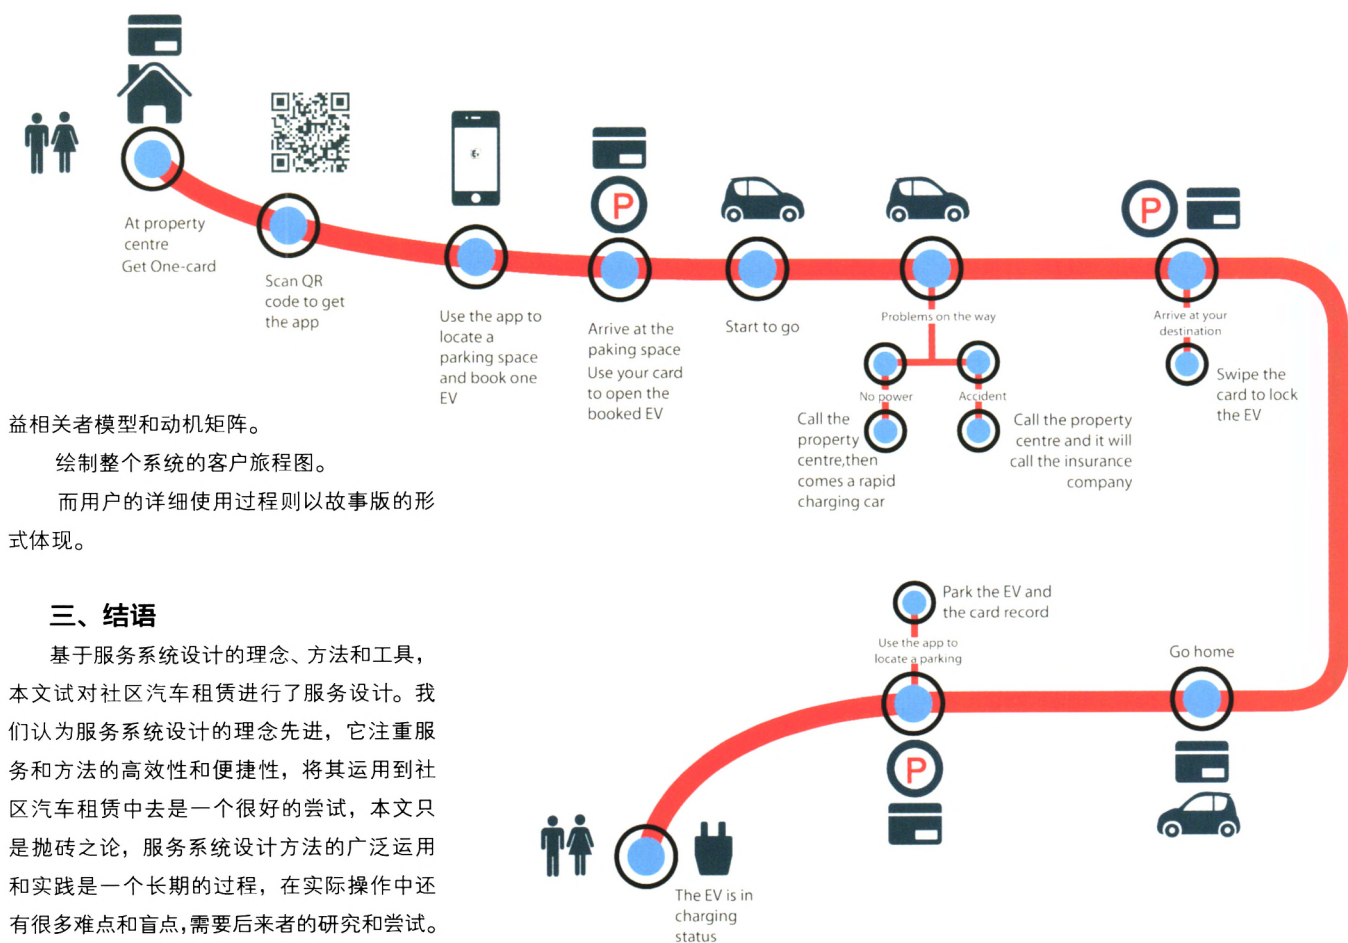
At property centre Get One-card

Scan QR code to get the app

Use the app to locate a parking space and book one EV

P

Arrive at the paking space Use your card to open the booked EV

Start to go

Problems on the way

No power

Call the property centre,then comes a rapid charging car

Accident

Call the property centre and it will call the insurance company

P

Arrive at your destination

Swipe the card to lock the EV

益相关者模型和动机矩阵。

绘制整个系统的客户旅程图。

而用户的详细使用过程则以故事版的形式体现。

三、结语

基于服务系统设计的理念、方法和工具，本文试对社区汽车租赁进行了服务设计。我们认为服务系统设计的理念先进，它注重服务和方法的高效性和便捷性，将其运用到社区汽车租赁中去是一个很好的尝试，本文只是抛砖之论，服务系统设计方法的广泛运用和实践是一个长期的过程，在实际操作中还有很多难点和盲点，需要后来者的研究和尝试。

Park the EV and the card record

Use the app to locate a parking

P

Go home

The EV is in charging status